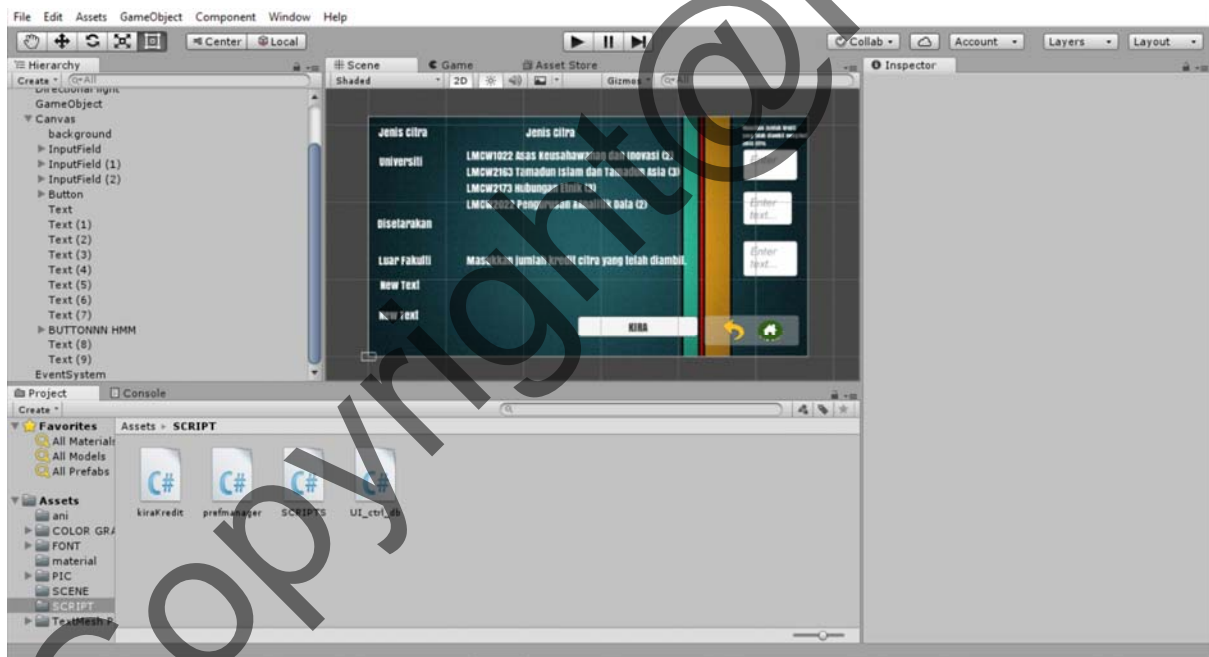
File Edit Assets GameObject Component Window Help

Center Local

Collab Account Layers Layout

Hierarchy
Create All
Directional light
GameObject
Canvas
background
InputField
InputField (1)
InputField (2)
Button
Text
Text (1)
Text (2)
Text (3)
Text (4)
Text (5)
Text (6)
Text (7)
BUTTONNN HMM
Text (8)
Text (9)
EventSystem

Scene Game Asset Store
Shaded 2D Gizmos

Jenis citra
Jenis citra
Universiti
LMCW1022 Asas Keusahawanan dan Inovasi (2)
LMCW2163 Tamadun Islam dan Tamadun Asia (3)
LMCW2173 Hubungan Etnik (3)
LMCW2022 Pengurusan Analitik Data (2)
Disetarakan
Luar Fakulti
Masukkan jumlah kredit citra yang telah diambil.
New Text
New Text
KIRA
Enter text...
Enter text...
Enter text...

Inspector

Project Console
Create
Favorites
All Materials
All Models
All Prefabs
Assets
ani
COLOR GRA
FONT
material
PIC
SCENE
SCRIPT
TextMesh P

Assets ▸ SCRIPT
kiraKredit prefmanager SCRIPTS UI_ctrl_db

copyright@